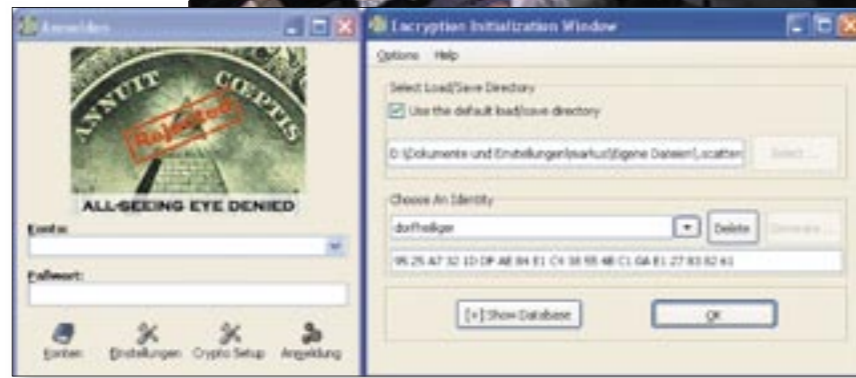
Anmelden

ANNUIT COEPTIS

Rejected

ALL-SEEING EYE DENIED

Konto:

Paßwort:

Konten Einstellungen Crypto Setup Anmeldung

Encryption Initialization Window

Options Help

Select Load/Save Directory

Use the default load/save directory

D:\Dokumente und Einstellungen\markus\Eigene Dateien\Locatten

Select ...

Choose An Identity

dorfheiliger

Delete

Generate ...

95 25 A7 32 1D DF A8 84 E1 C4 38 55 4B C1 0A E1 27 83 82 61

[+] Show Database

OK